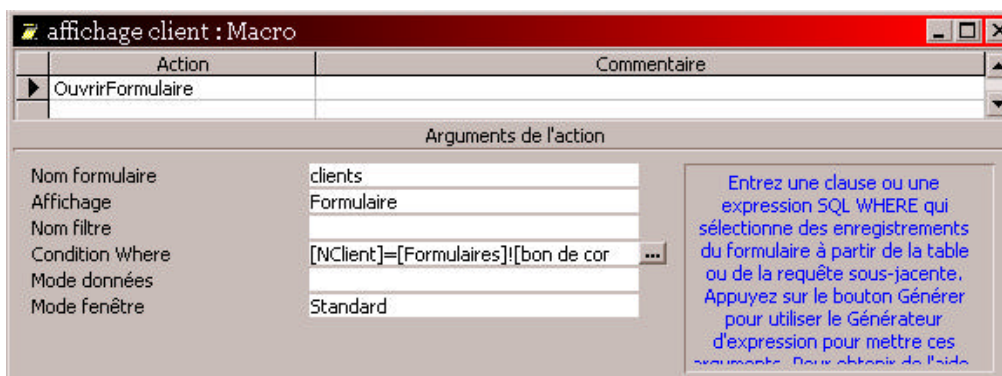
affichage client : Macro

| Action | Commentaire |
|---|---|
| OuvrirFormulaire | |

Arguments de l'action

Nom formulaire clients
Affichage Formulaire
Nom filtre
Condition Where [NClient]=[Formulaires]![bon de cor ...
Mode données
Mode fenêtre Standard

Entrez une clause ou une expression SQL WHERE qui sélectionne des enregistrements du formulaire à partir de la table ou de la requête sous-jacente. Appuyez sur le bouton Générer pour utiliser le Générateur d'expression pour mettre ces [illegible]